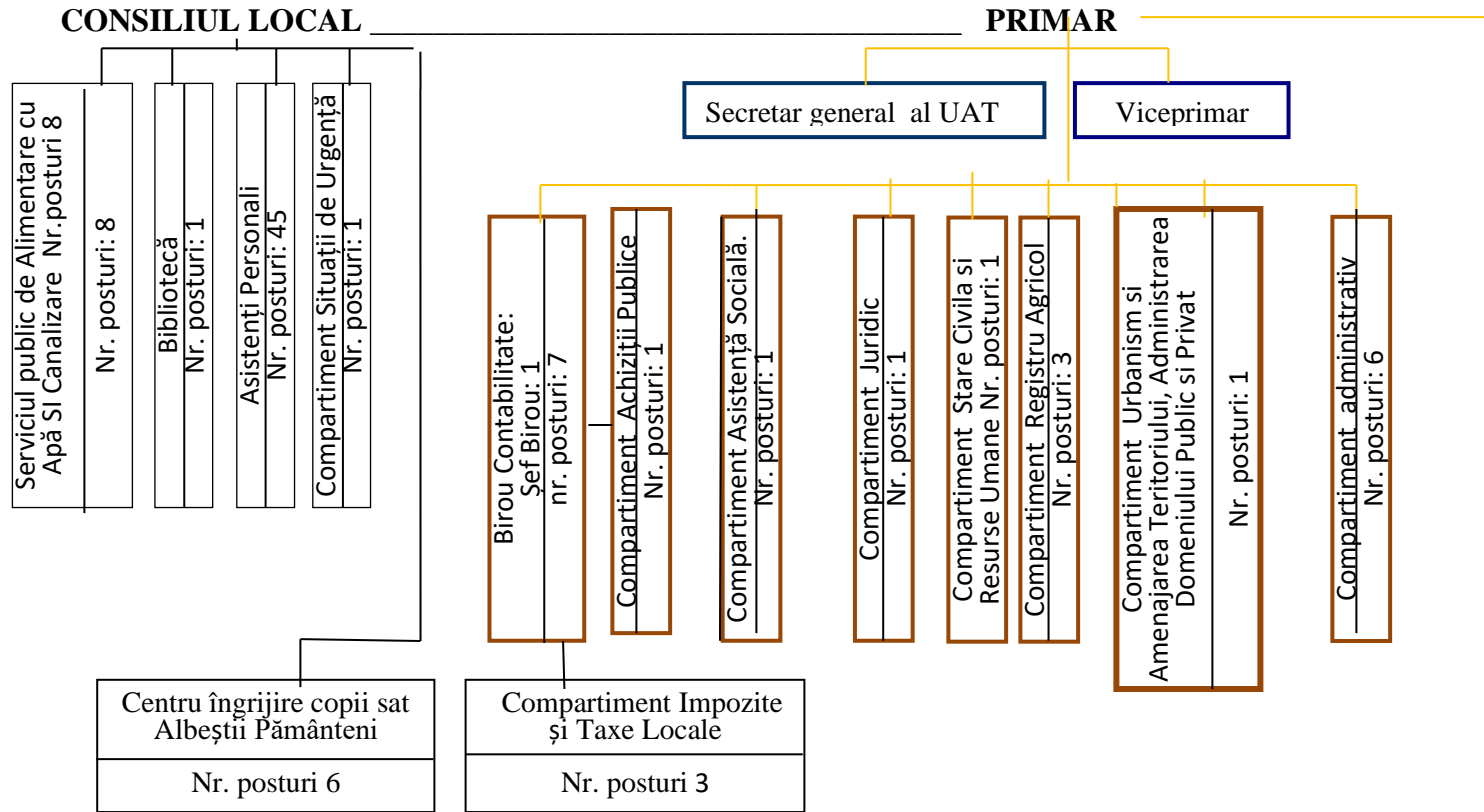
CONSILIUL LOCAL PRIMAR

Secretar general al UAT

Viceprimar

Serviciul public de Alimentare cu Apă SI Canalizare Nr.posturi 8

Nr. posturi: 8

Bibliotecă

Nr. posturi: 1

Asistenți Personali

Nr. posturi: 45

Compartiment Situații de Urgență

Nr. posturi: 1

Birou Contabilitate: Șef Birou: 1

nr. posturi: 7

Compartiment Achiziții Publice

Nr. posturi: 1

Compartiment Asistență Socială.

Nr. posturi: 1

Compartiment Juridic

Nr. posturi: 1

Compartiment Stare Civila si Resurse Umane Nr. posturi: 1

Compartiment Registru Agricol

Nr. posturi: 3

Compartiment Urbanism si Amenajarea Teritoriului, Administrarea Domeniului Public si Privat

Nr. posturi: 1

Compartiment administrativ

Nr. posturi: 6

Centru îngrijire copii sat Albeștii Pământeni

Nr. posturi 6

Compartiment Impozite și Taxe Locale

Nr. posturi 3